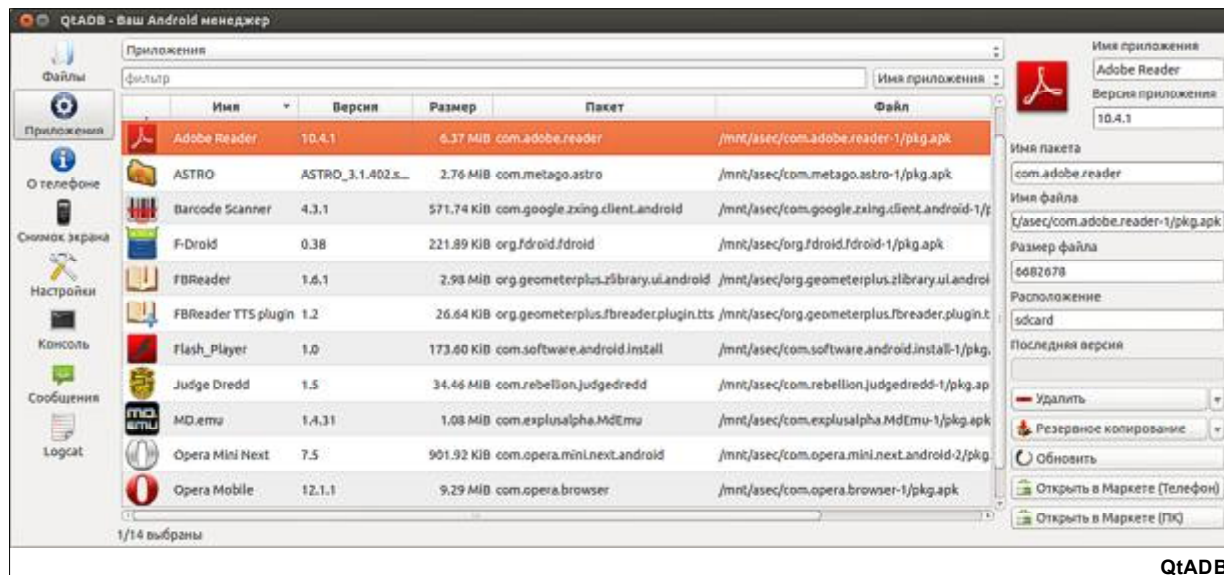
QtADB - Ваш Android менеджер

Файлы
Приложения
О телефоне
Снимок экрана
Настройки
Консоль
Сообщения
Logcat

Приложения
фильтр
Имя приложения

| Имя | Версия | Размер | Пакет | Файл |
|---|---|---|---|---|
| Adobe Reader | 10.4.1 | 6.37 MiB | com.adobe.reader | /mnt/asec/com.adobe.reader-1/pkg.apk |
| ASTRO | ASTRO_3.1.402.s... | 2.76 MiB | com.metago.astro | /mnt/asec/com.metago.astro-1/pkg.apk |
| Barcode Scanner | 4.3.1 | 571.74 KiB | com.google.zxing.client.android | /mnt/asec/com.google.zxing.client.android-1/ |
| F-Droid | 0.38 | 221.89 KiB | org.fdroid.fdroid | /mnt/asec/org.fdroid.fdroid-1/pkg.apk |
| FBReader | 1.6.1 | 2.98 MiB | org.geometerplus.zlibrary.ui.android | /mnt/asec/org.geometerplus.zlibrary.ui.androi |
| FBReader TTS plugin | 1.2 | 26.64 KiB | org.geometerplus.fbreader.plugin.tts | /mnt/asec/org.geometerplus.fbreader.plugin.t |
| Flash_Player | 1.0 | 173.60 KiB | com.software.android.install | /mnt/asec/com.software.android.install-1/pkg. |
| Judge Dredd | 1.5 | 34.46 MiB | com.rebellion.judgedredd | /mnt/asec/com.rebellion.judgedredd-1/pkg.ap |
| MD.emu | 1.4.31 | 1.08 MiB | com.explusalpha.MdEmu | /mnt/asec/com.explusalpha.MdEmu-1/pkg.apk |
| Opera Mini Next | 7.5 | 901.92 KiB | com.opera.mini.next.android | /mnt/asec/com.opera.mini.next.android-2/pkg. |
| Opera Mobile | 12.1.1 | 9.29 MiB | com.opera.browser | /mnt/asec/com.opera.browser-1/pkg.apk |

1/14 выбраны

Имя приложения
Adobe Reader
Версия приложения
10.4.1
Имя пакета
com.adobe.reader
Имя файла
t/asec/com.adobe.reader-1/pkg.apk
Размер файла
6682678
Расположение
sdcard
Последняя версия
Удалить
Резервное копирование
Обновить
Открыть в Маркете (Телефон)
Открыть в Маркете (ПК)

QtADB